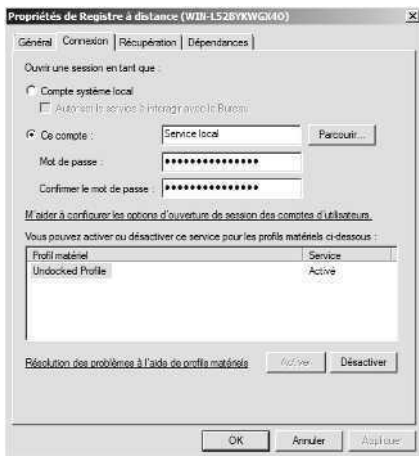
Propriétés de Registre à distance (WIN-L528YKWGX40)

Général | Connexion | Récupération | Dépendances

Ouvrir une session en tant que :

Compte système local

Autoriser le service à interagir avec le Bureau

Ce compte : Service local Parcourir...

Mot de passe : •••••••••••••••

Confirmer le mot de passe : •••••••••••••••

M'aider à configurer les options d'ouverture de session des comptes d'utilisateurs.

Vous pouvez activer ou désactiver ce service pour les profils matériels ci-dessous :

| Profil matériel | Service |
|---|---|
| Undocked Profile | Activé |

Résolution des problèmes à l'aide de profils matériels

Activer Désactiver

OK Annuler Appliquer